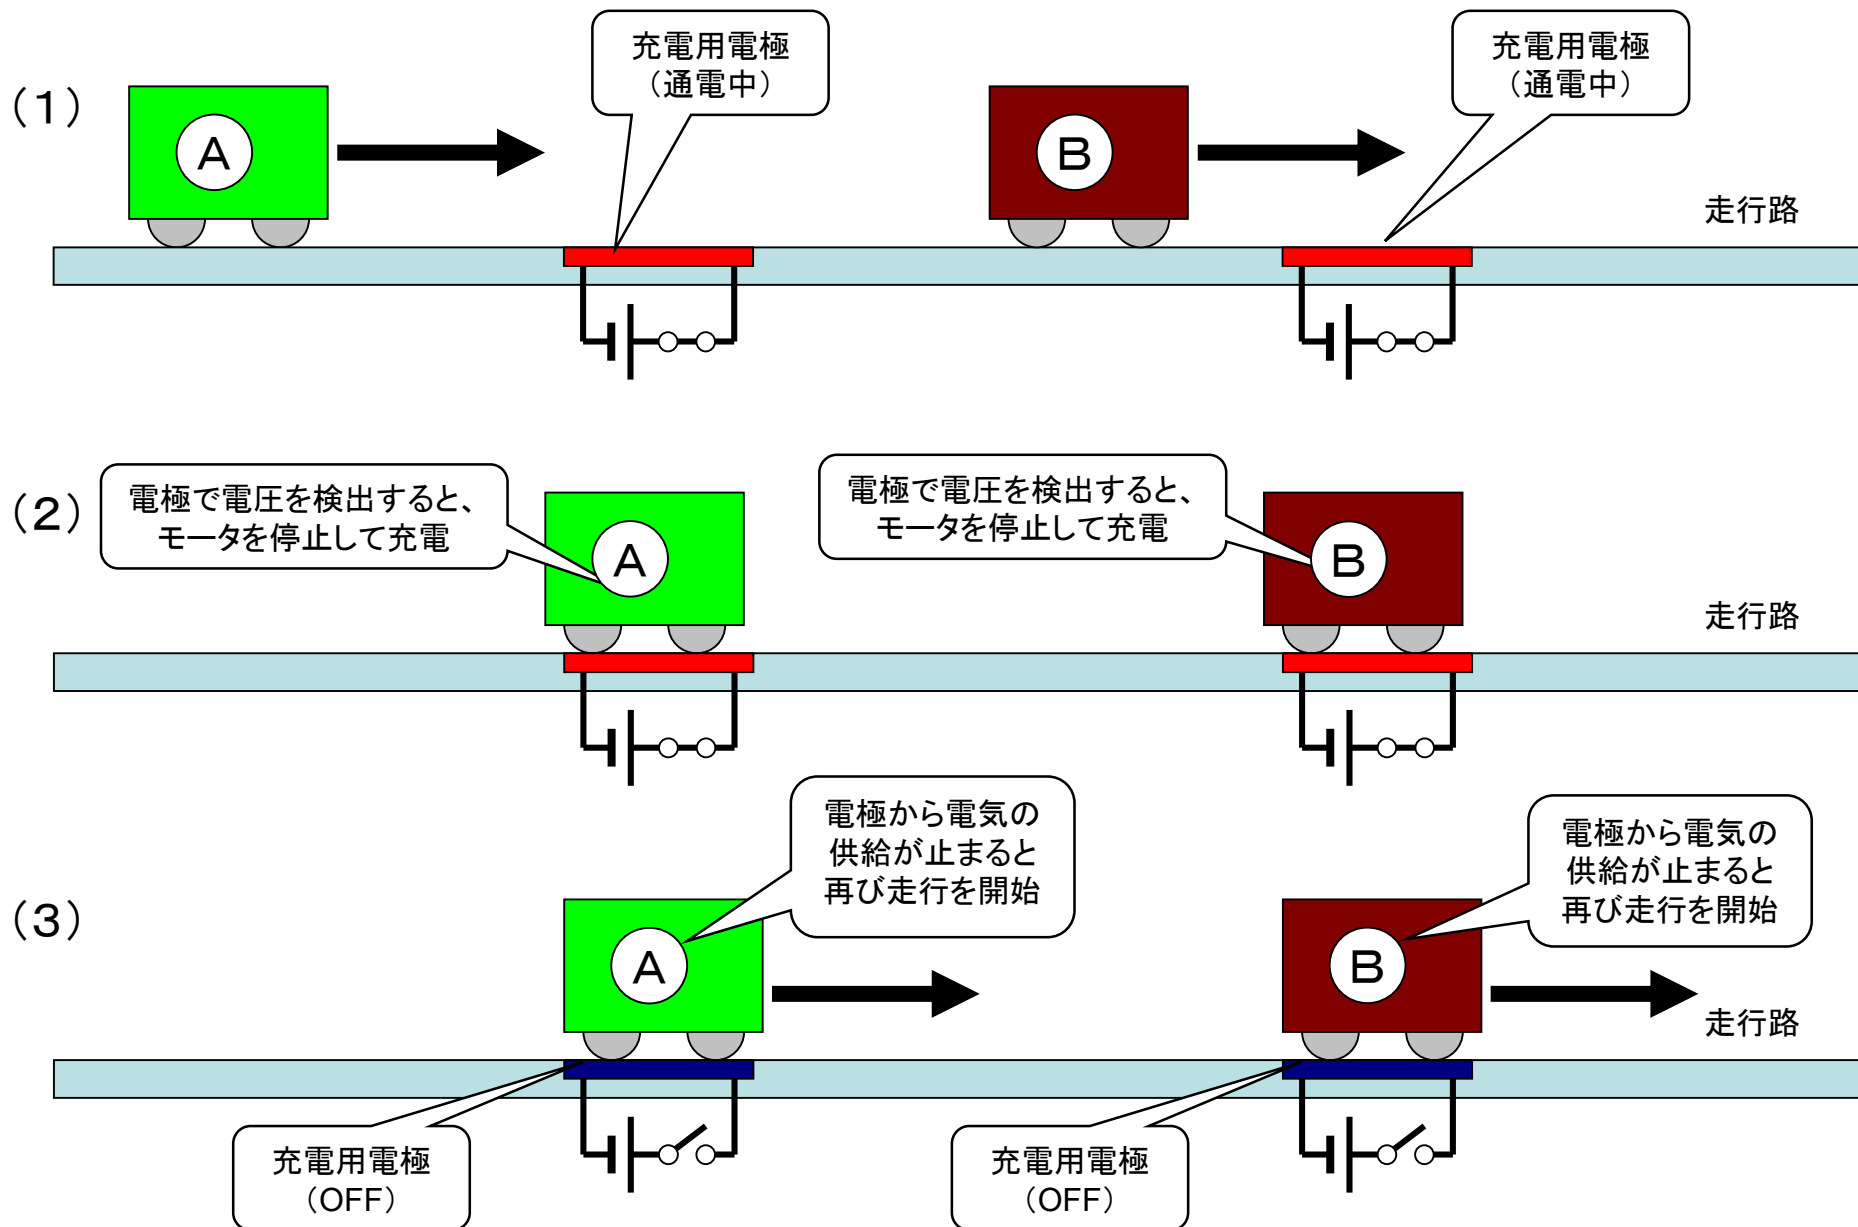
（1）

A

充電用電極
（通電中）

B

充電用電極
（通電中）

走行路

（2）

電極で電圧を検出すると、
モータを停止して充電

A

電極で電圧を検出すると、
モータを停止して充電

B

走行路

（3）

電極から電気の
供給が止まると
再び走行を開始

A

電極から電気の
供給が止まると
再び走行を開始

B

走行路

充電用電極
（OFF）

充電用電極
（OFF）